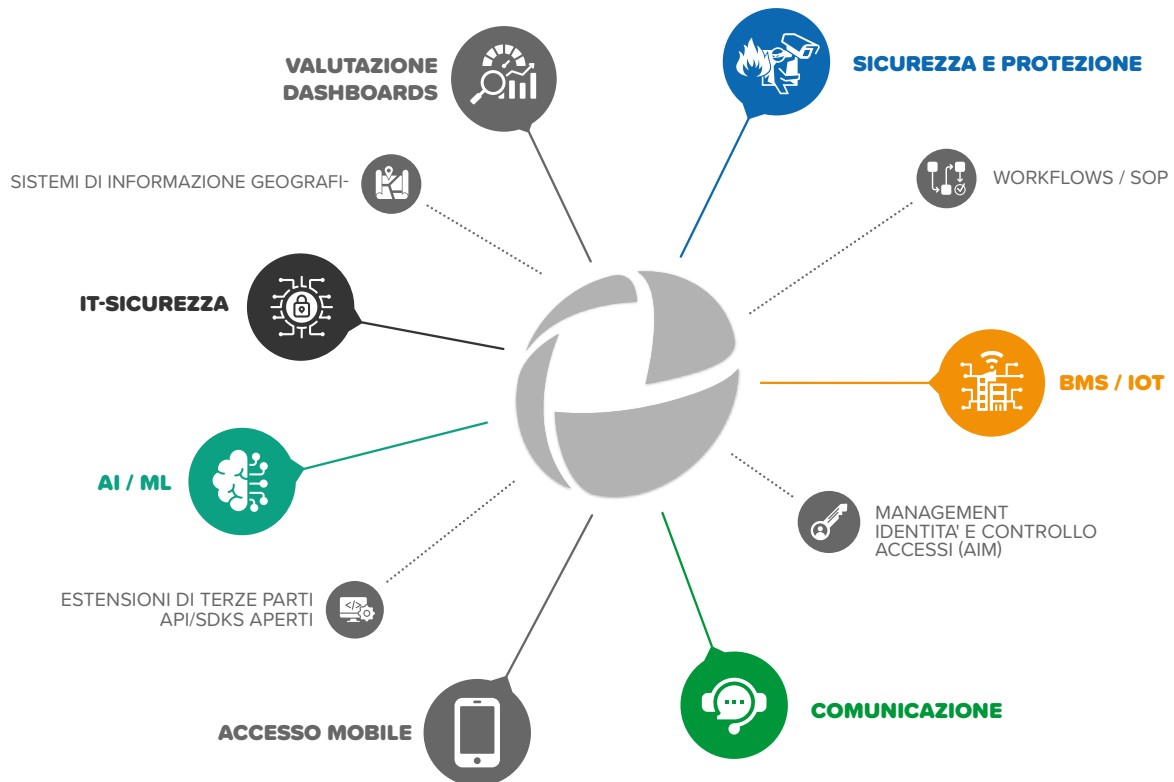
VALUTAZIONE
DASHBOARDS

SICUREZZA E PROTEZIONE

SISTEMI DI INFORMAZIONE GEOGRAFI-

WORKFLOWS / SOP

IT-SICUREZZA

BMS / IOT

AI / ML

MANAGEMENT
IDENTITA' E CONTROLLO
ACCESSI (AIM)

ESTENSIONI DI TERZE PARTI
API/SDKS APERTI

ACCESSO MOBILE

COMUNICAZIONE